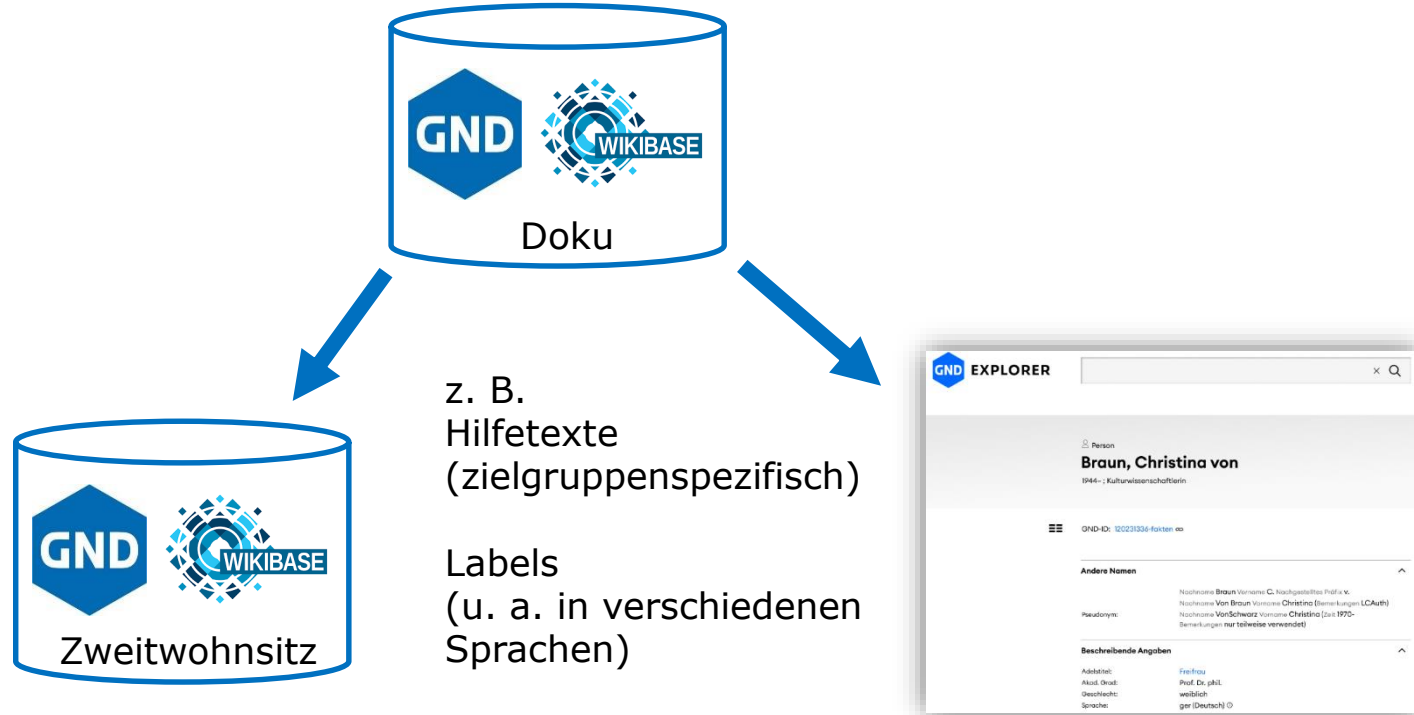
GND

WIKIBASE

Doku

GND

WIKIBASE

Zweitwohnsitz

z. B.
Hilfetexte
(zielgruppenspezifisch)

Labels
(u. a. in verschiedenen Sprachen)

GND EXPLORER

× Q

Person

Braun, Christina von

1944- ; Kulturwissenschaftlerin

GND-ID: 120231336-fakten

Andere Namen

Nachname Braun Vorname C. Nachgestelltes Präfix v.
Nachname Von Braun Vorname Christina (Bemerkungen LCAuth)

Pseudonym: Nachname VonSchwarz Vorname Christina (Zeit 1970- Bemerkungen nur teilweise verwendet)

Beschreibende Angaben

| | |
|---|---|
| Adelstitel: | Freifrau |
| Akad. Grad: | Prof. Dr. phil. |
| Geschlecht: | weiblich |
| Sprache: | ger (Deutsch) |